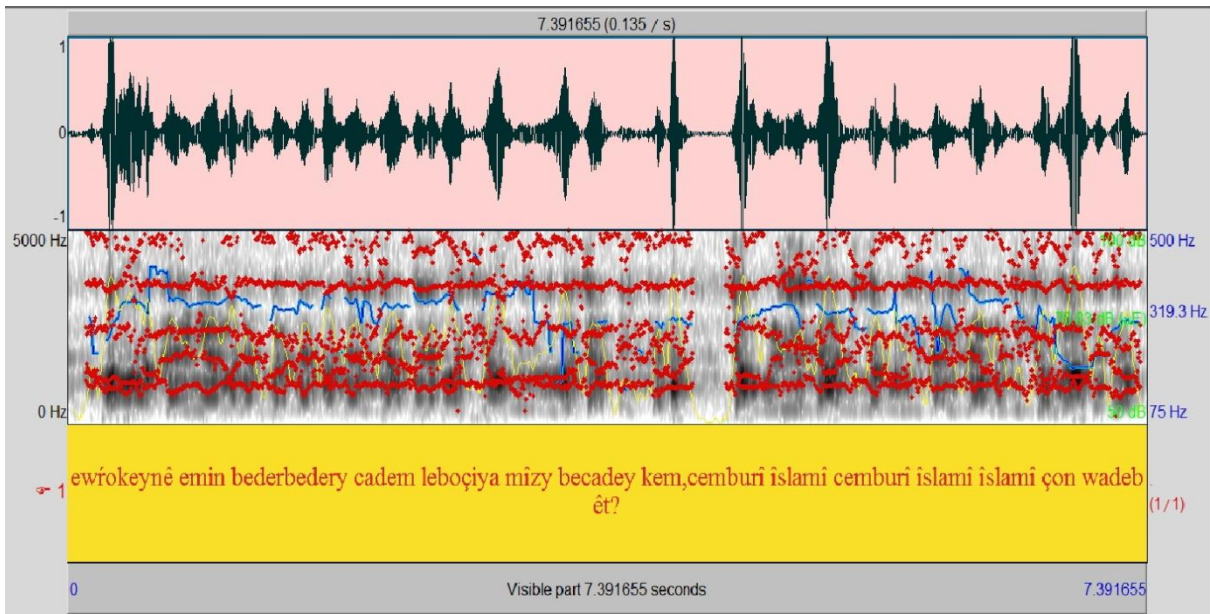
7.391655 (0.135 / s)

1

0

-1

5000 Hz

0 Hz

100 dB

500 Hz

319.3 Hz

50 dB

75 Hz

1

ewŕokeynê emin bederbedery cadem leboçiya mîzy becadey kem,cemburî îslamî cemburî îslamî îslamî çon wadeb êt?

(1/1)

0

Visible part 7.391655 seconds

7.391655